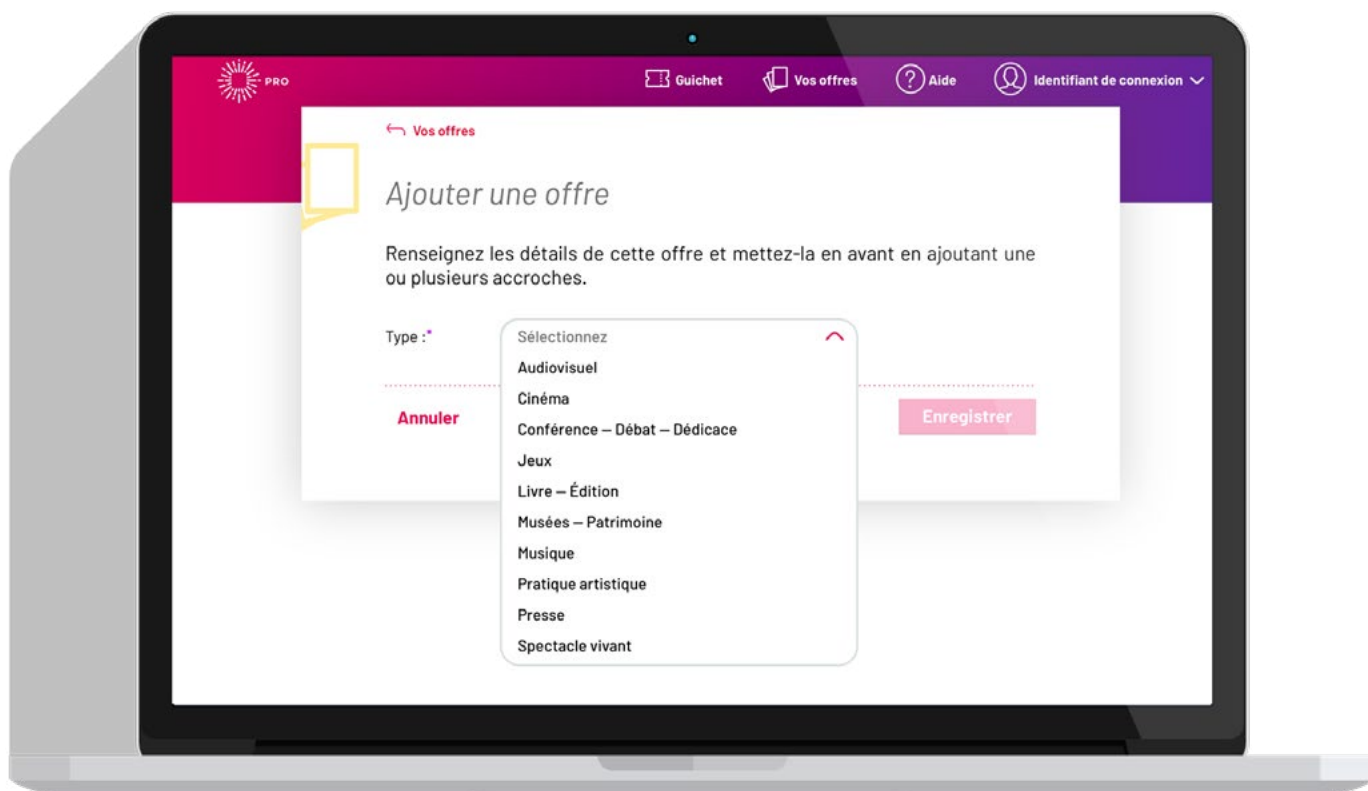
PRO

Guichet Vos offres Aide Identifiant de connexion

Vos offres

Ajouter une offre

Renseignez les détails de cette offre et mettez-la en avant en ajoutant une ou plusieurs accroches.

Type :*

Sélectionnez
Audiovisuel
Cinéma
Conférence – Débat – Dédicace
Jeux
Livre – Édition
Musées – Patrimoine
Musique
Pratique artistique
Presse
Spectacle vivant

Annuler

Enregistrer